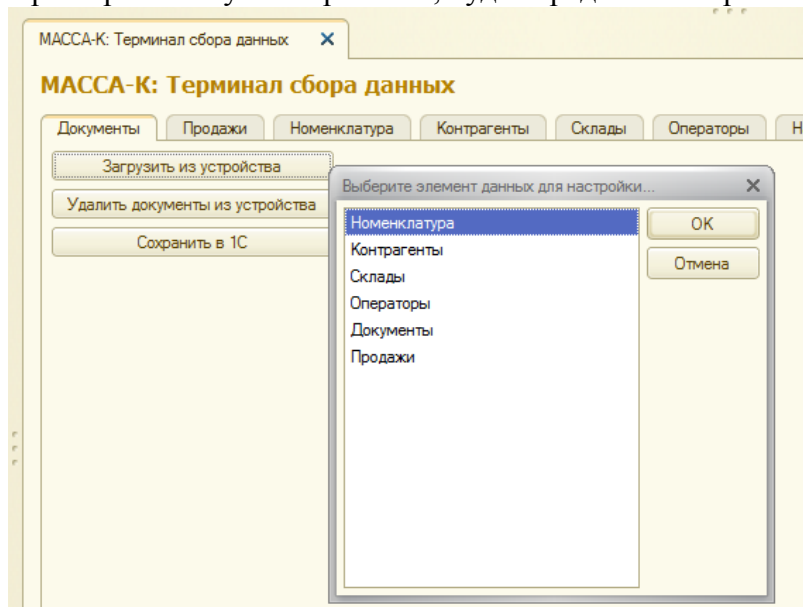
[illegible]

МАССА-К: Терминал сбора данных ✕

МАССА-К: Терминал сбора данных

Документы | Продажи | Номенклатура | Контрагенты | Склады | Операторы | Н

Загрузить из устройства

Удалить документы из устройства

Сохранить в 1С

Выберите элемент данных для настройки... ✕

Номенклатура
Контрагенты
Склады
Операторы
Документы
Продажи

OK

Отмена